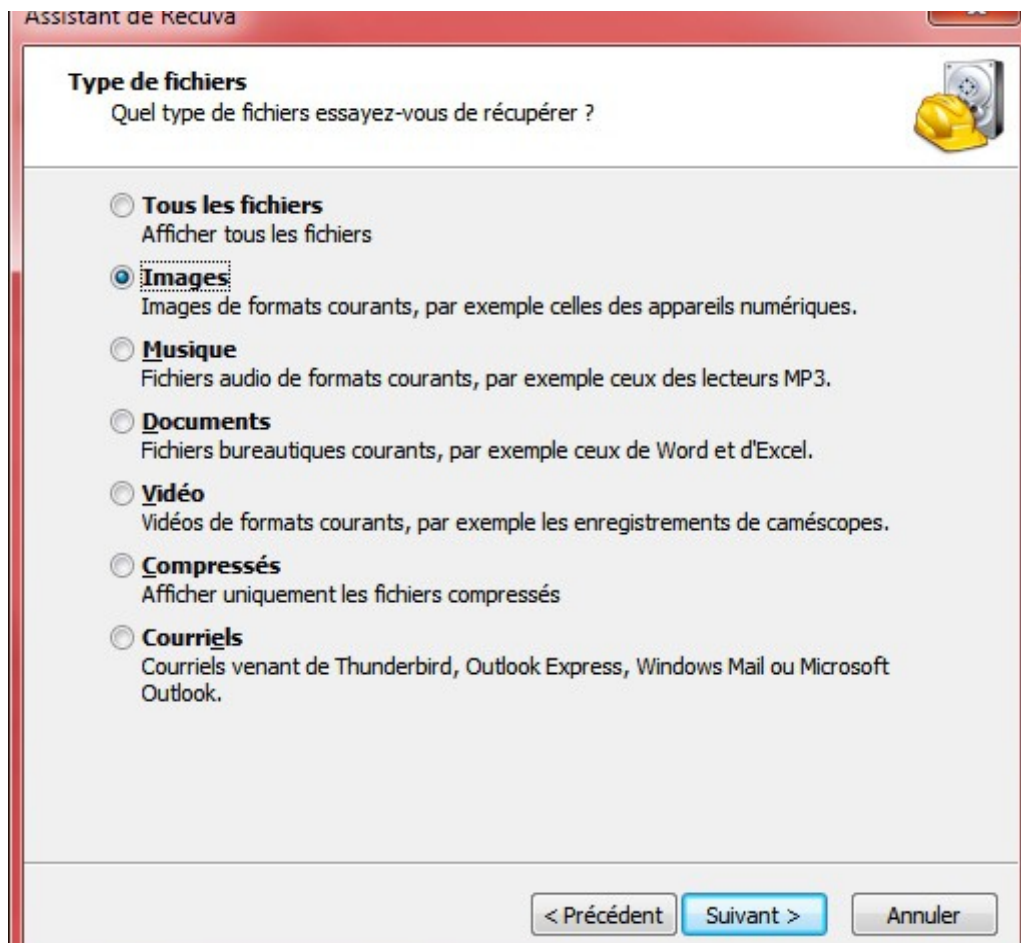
Assistant de Recuva

Type de fichiers
Quel type de fichiers essayez-vous de récupérer ?

Tous les fichiers
Afficher tous les fichiers

Images
Images de formats courants, par exemple celles des appareils numériques.

Musique
Fichiers audio de formats courants, par exemple ceux des lecteurs MP3.

Documents
Fichiers bureautiques courants, par exemple ceux de Word et d'Excel.

Vidéo
Vidéos de formats courants, par exemple les enregistrements de caméscopes.

Compressés
Afficher uniquement les fichiers compressés

Courriels
Courriels venant de Thunderbird, Outlook Express, Windows Mail ou Microsoft Outlook.

< Précédent
Suivant >
Annuler